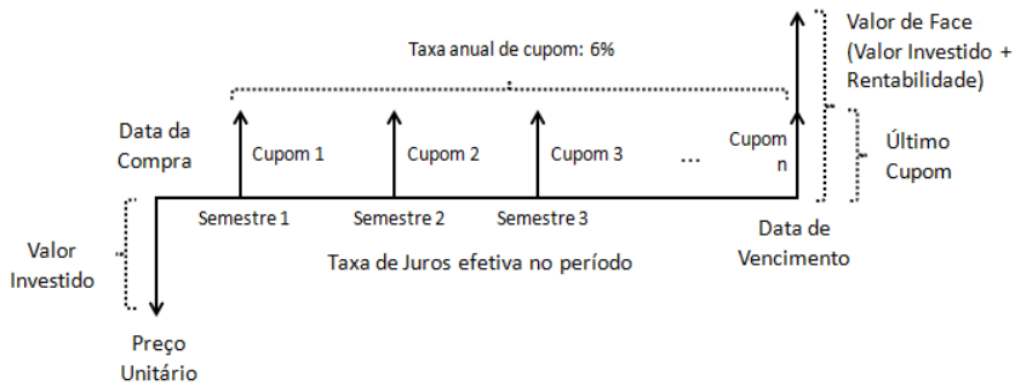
Valor de Face
(Valor Investido +
Rentabilidade)

Taxa anual de cupom: 6%

Data da
Compra

Cupom 1

Cupom 2

Cupom 3

...

Cupom
n

Último
Cupom

Semestre 1

Semestre 2

Semestre 3

Data de
Vencimento

Valor
Investido

Taxa de Juros efetiva no período

Preço
Unitário